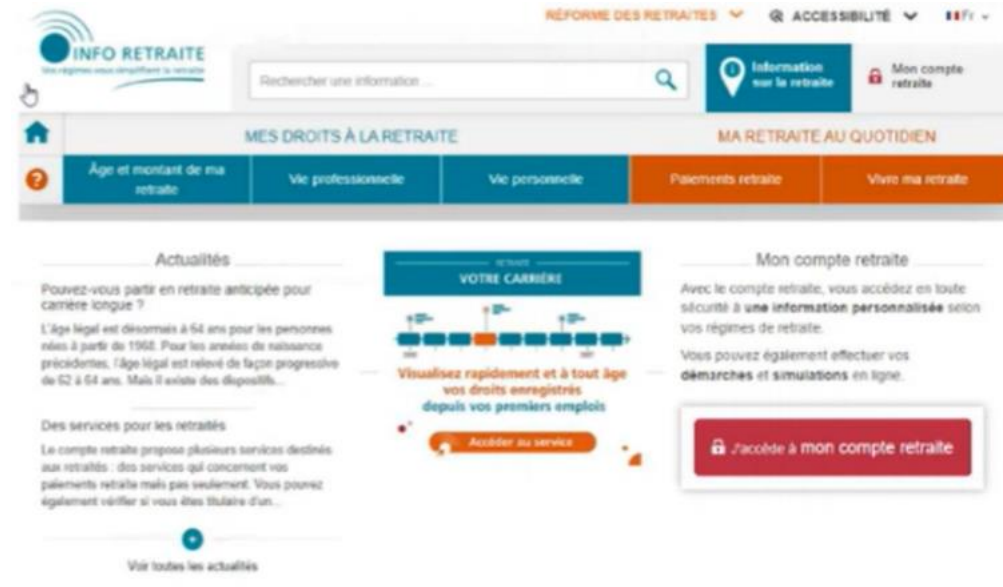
RÉFORME DES RETRAITES ACCESSIBILITÉ Fr

INFO RETRAITE
Vos régimes vous simplifient la retraite

Rechercher une information ...

Information sur la retraite

Mon compte retraite

MES DROITS À LA RETRAITE

MA RETRAITE AU QUOTIDIEN

Âge et montant de ma retraite

Vie professionnelle

Vie personnelle

Paiements retraite

Vivre ma retraite

Actualités

Pouvez-vous partir en retraite anticipée pour carrière longue ?

L'âge légal est désormais à 64 ans pour les personnes nées à partir de 1968. Pour les années de naissance précédentes, l'âge légal est relevé de façon progressive de 62 à 64 ans. Mais il existe des dispositifs...

Des services pour les retraités

Le compte retraite propose plusieurs services destinés aux retraités : des services qui concernent vos paiements retraite mais pas seulement. Vous pouvez également vérifier si vous êtes titulaire d'un...

Voir toutes les actualités

RETRAITE
VOTRE CARRIÈRE

Visualisez rapidement et à tout âge vos droits enregistrés depuis vos premiers emplois

Accéder au service

Mon compte retraite

Avec le compte retraite, vous accédez en toute sécurité à une information personnalisée selon vos régimes de retraite.

Vous pouvez également effectuer vos démarches et simulations en ligne.

J'accède à mon compte retraite